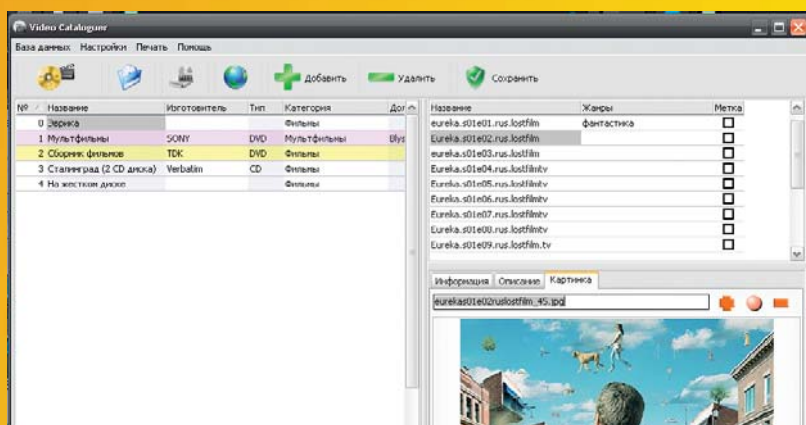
Video Cataloguer

База данных Настройки Печать Помощь

Добавить Удалить Сохранить

| № | Название | Изготовитель | Тип | Категория | До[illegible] |
|---|---|---|---|---|---|
| 0 | Эврика | | | Фильмы | |
| 1 | Мультфильмы | SONY | DVD | Мультфильмы | Blu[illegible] |
| 2 | Сборник фильмов | TDK | DVD | Фильмы | |
| 3 | Сталинград (2 CD диска) | Verbatim | CD | Фильмы | |
| 4 | На жестком диске | | | Фильмы | |

| Название | Жанры | Метка |
|---|---|---|
| eureka.s01e01.rus.lostfilm | фантастика | |
| Eureka.s01e02.rus.lostfilm | | |
| Eureka.s01e03.rus.lostfilm | | |
| Eureka.s01e04.rus.lostfilmtv | | |
| Eureka.s01e05.rus.lostfilmtv | | |
| Eureka.s01e06.rus.lostfilmtv | | |
| Eureka.s01e07.rus.lostfilmtv | | |
| Eureka.s01e08.rus.lostfilmtv | | |
| Eureka.s01e09.rus.lostfilm.tv | | |

Информация Описание Картинка

eurekas01e02ruslostfilm_45.jpg